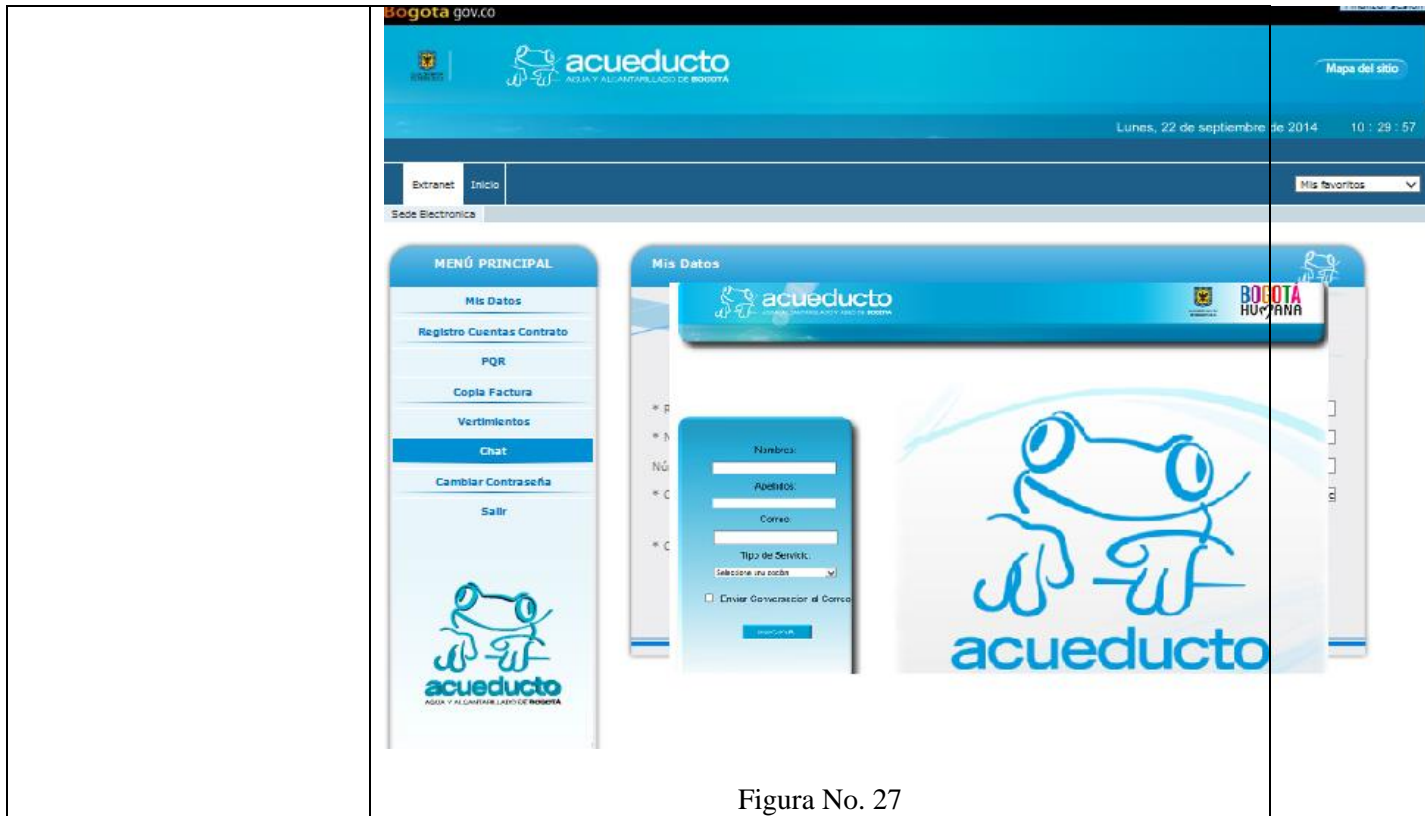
Bogota gov.co

acueducto
AGUA Y ALCANTARILLADO DE BOGOTÁ

Mapa del sitio

Lunes, 22 de septiembre de 2014 10 : 29 : 57

Extranet Inicio

Mis favoritos

Sede Electronica

MENÚ PRINCIPAL

Mis Datos

Registro Cuentas Contrato

PQR

Copia Factura

Vertimientos

Chat

Cambiar Contraseña

Salir

acueducto
AGUA Y ALCANTARILLADO DE BOGOTÁ

Mis Datos

acueducto
AGUA Y ALCANTARILLADO DE BOGOTÁ

BOGOTÁ HUMANA

* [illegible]
* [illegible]
Nú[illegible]
* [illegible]
* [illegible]

Nombres:

Apellidos:

Correo:

Tipo de Servicio:

Seleccione una opción

Enviar Conversacion al Correo

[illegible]

acueducto

Figura No. 27